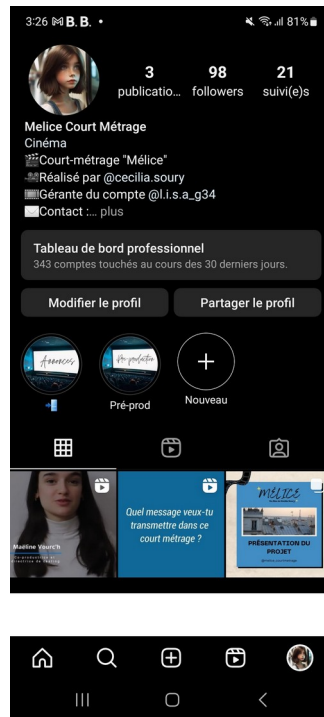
3:26 B. B. •
81%

3
publicatio...
98
followers
21
suivi(e)s

Melice Court Métrage
Cinéma
🎬Court-métrage "Mélice"
🎥Réalisé par @cecilia.soury
📼Gérante du compte @l.i.s.a_g34
✉️Contact :... plus

Tableau de bord professionnel
343 comptes touchés au cours des 30 derniers jours.

Modifier le profil
Partager le profil

Annonces
Pré-production
Pré-prod
Nouveau

Maëline Yourc'h
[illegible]

Quel message veux-tu transmettre dans ce court métrage ?

MÉLICE
PRÉSENTATION DU PROJET
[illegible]